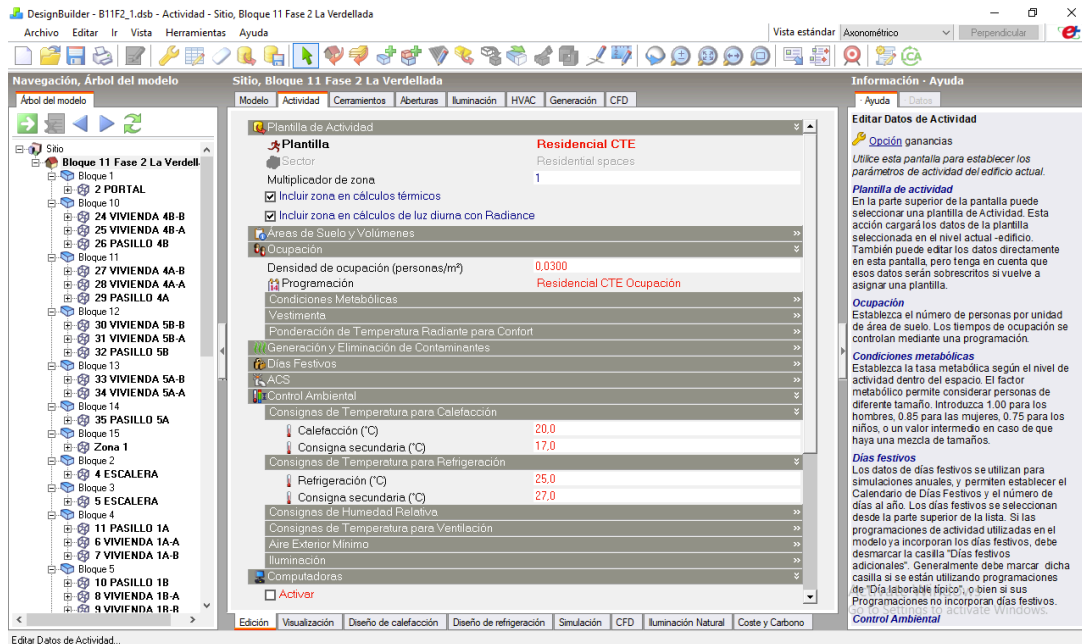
DesignBuilder - B11F2_1.dsb - Actividad - Sitio, Bloque 11 Fase 2 La Verdellada

Archivo Editar Ir Vista Herramientas Ayuda

Vista estándar Axonométrico Perpendicular

Navegación, Árbol del modelo
Árbol del modelo

Sitio
Bloque 11 Fase 2 La Verdell
Bloque 1
2 PORTAL
Bloque 10
24 VIVIENDA 4B-B
25 VIVIENDA 4B-A
26 PASILLO 4B
Bloque 11
27 VIVIENDA 4A-B
28 VIVIENDA 4A-A
29 PASILLO 4A
Bloque 12
30 VIVIENDA 5B-B
31 VIVIENDA 5B-A
32 PASILLO 5B
Bloque 13
33 VIVIENDA 5A-B
34 VIVIENDA 5A-A
Bloque 14
35 PASILLO 5A
Bloque 15
Zona 1
Bloque 2
4 ESCALERA
Bloque 3
5 ESCALERA
Bloque 4
11 PASILLO 1A
6 VIVIENDA 1A-A
7 VIVIENDA 1A-B
Bloque 5
10 PASILLO 1B
8 VIVIENDA 1B-A
9 VIVIENDA 1B-B

Sitio, Bloque 11 Fase 2 La Verdellada
Modelo Actividad Cerramientos Aberturas Iluminación HVAC Generación CFD

Plantilla de Actividad
Plantilla Residencial CTE
Sector Residential spaces
Multiplicador de zona 1
Incluir zona en cálculos térmicos
Incluir zona en cálculos de luz diurna con Radiance
Áreas de Suelo y Volúmenes
Ocupación
Densidad de ocupación (personas/m²) 0,0300
Programación Residencial CTE Ocupación
Condiciones Metabólicas
Vestimenta
Ponderación de Temperatura Radiante para Confort
Generación y Eliminación de Contaminantes
Días Festivos
ACS
Control Ambiental
Consignas de Temperatura para Calefacción
Calefacción (°C) 20,0
Consigna secundaria (°C) 17,0
Consignas de Temperatura para Refrigeración
Refrigeración (°C) 25,0
Consigna secundaria (°C) 27,0
Consignas de Humedad Relativa
Consignas de Temperatura para Ventilación
Aire Exterior Mínimo
Iluminación
Computadoras
Activar

Edición Visualización Diseño de calefacción Diseño de refrigeración Simulación CFD Iluminación Natural Coste y Carbono

Información - Ayuda
Ayuda Datos

Editar Datos de Actividad

Opción ganancias

Utilice esta pantalla para establecer los parámetros de actividad del edificio actual.

Plantilla de actividad
En la parte superior de la pantalla puede seleccionar una plantilla de Actividad. Esta acción cargará los datos de la plantilla seleccionada en el nivel actual -edificio. También puede editar los datos directamente en esta pantalla, pero tenga en cuenta que esos datos serán sobrescritos si vuelve a asignar una plantilla.

Ocupación
Establezca el número de personas por unidad de área de suelo. Los tiempos de ocupación se controlan mediante una programación.

Condiciones metabólicas
Establezca la tasa metabólica según el nivel de actividad dentro del espacio. El factor metabólico permite considerar personas de diferente tamaño. Introduzca 1.00 para los hombres, 0.85 para las mujeres, 0.75 para los niños, o un valor intermedio en caso de que haya una mezcla de tamaños.

Días festivos
Los datos de días festivos se utilizan para simulaciones anuales, y permiten establecer el Calendario de Días Festivos y el número de días al año. Los días festivos se seleccionan desde la parte superior de la lista. Si las programaciones de actividad utilizadas en el modelo ya incorporan los días festivos, debe desmarcar la casilla "Días festivos adicionales". Generalmente debe marcar dicha casilla si se están utilizando programaciones de "Día laborable típico", o bien si sus Programaciones no incorporan días festivos.
Control Ambiental

Go to Settings to activate Windows.

Editar Datos de Actividad...